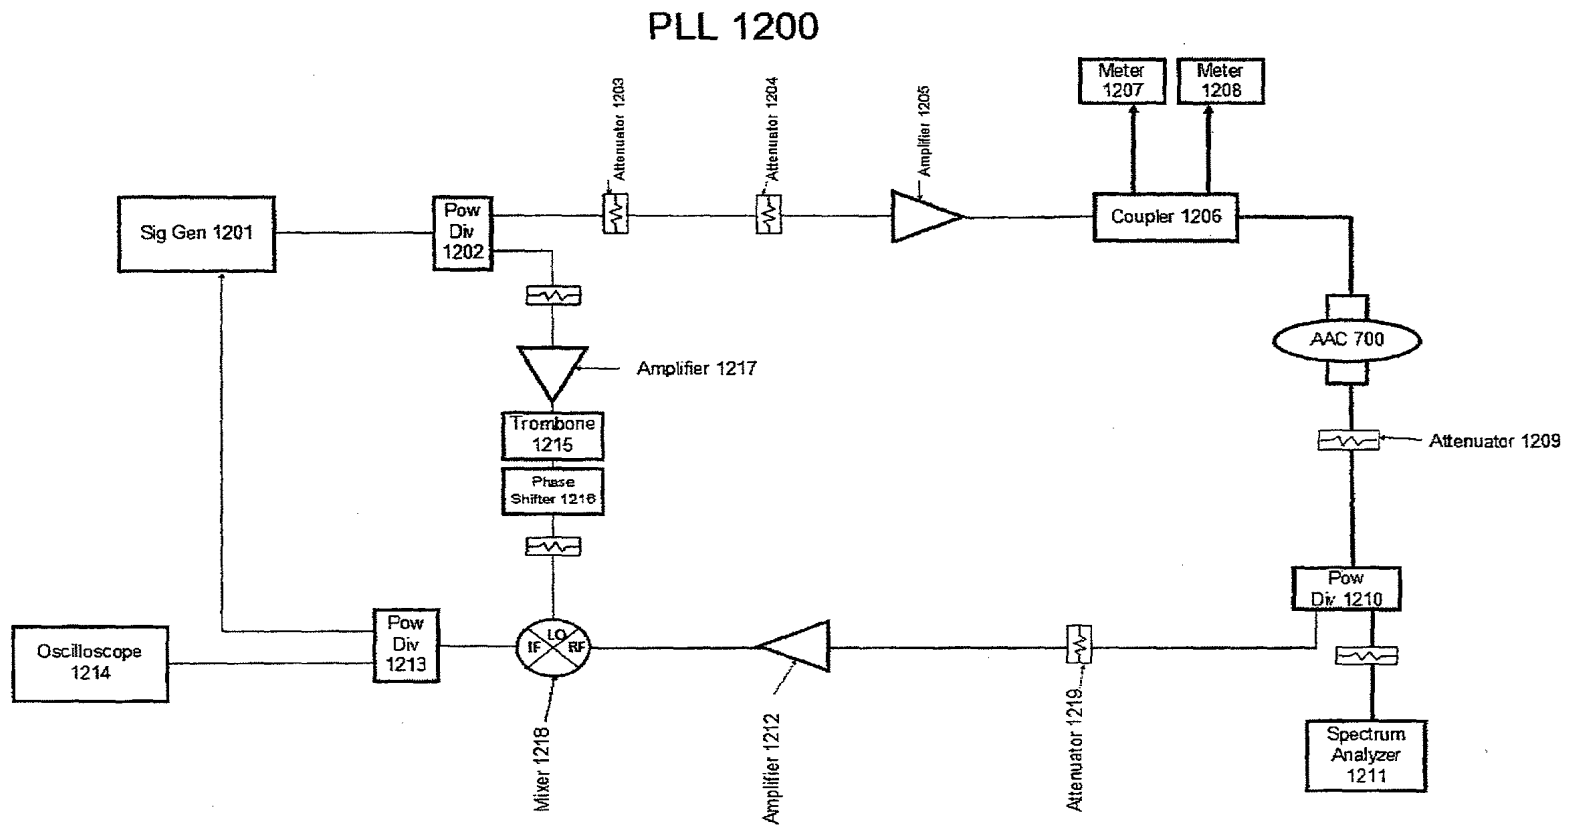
PLL 1200

Meter 1207

Meter 1208

Attenuator 1203

Attenuator 1204

Amplifier 1205

Sig Gen 1201

Pow Div 1202

Coupler 1206

AAC 700

Amplifier 1217

Trombone 1215

Phase Shifter 1216

Attenuator 1209

Pow Div 1210

Oscilloscope 1214

Pow Div 1213

LO
IF
RF

Spectrum Analyzer 1211

Mixer 1218

Amplifier 1212

Attenuator 1219